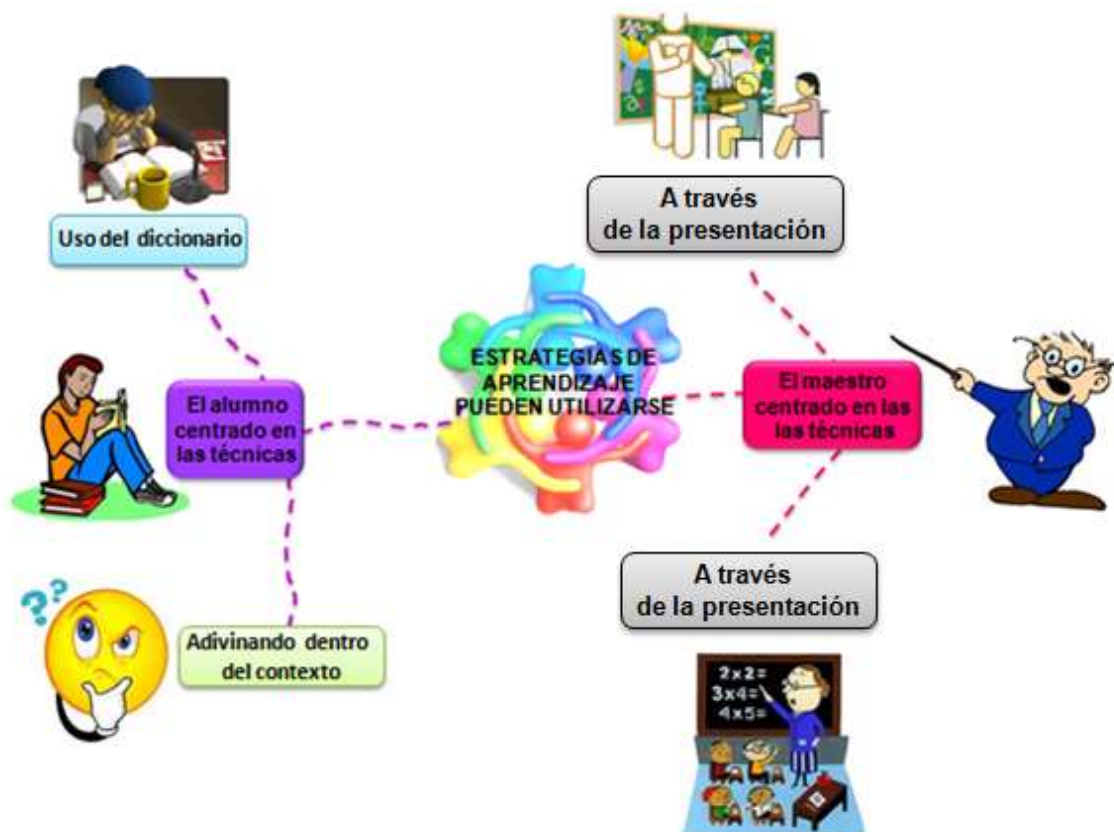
A través de la presentación

Uso del diccionario

ESTRATEGIAS DE APRENDIZAJE PUEDEN UTILIZARSE

El alumno centrado en las técnicas

El maestro centrado en las las técnicas

A través de la presentación

2x2=
3x4=
4x5=

Adivinando dentro del contexto